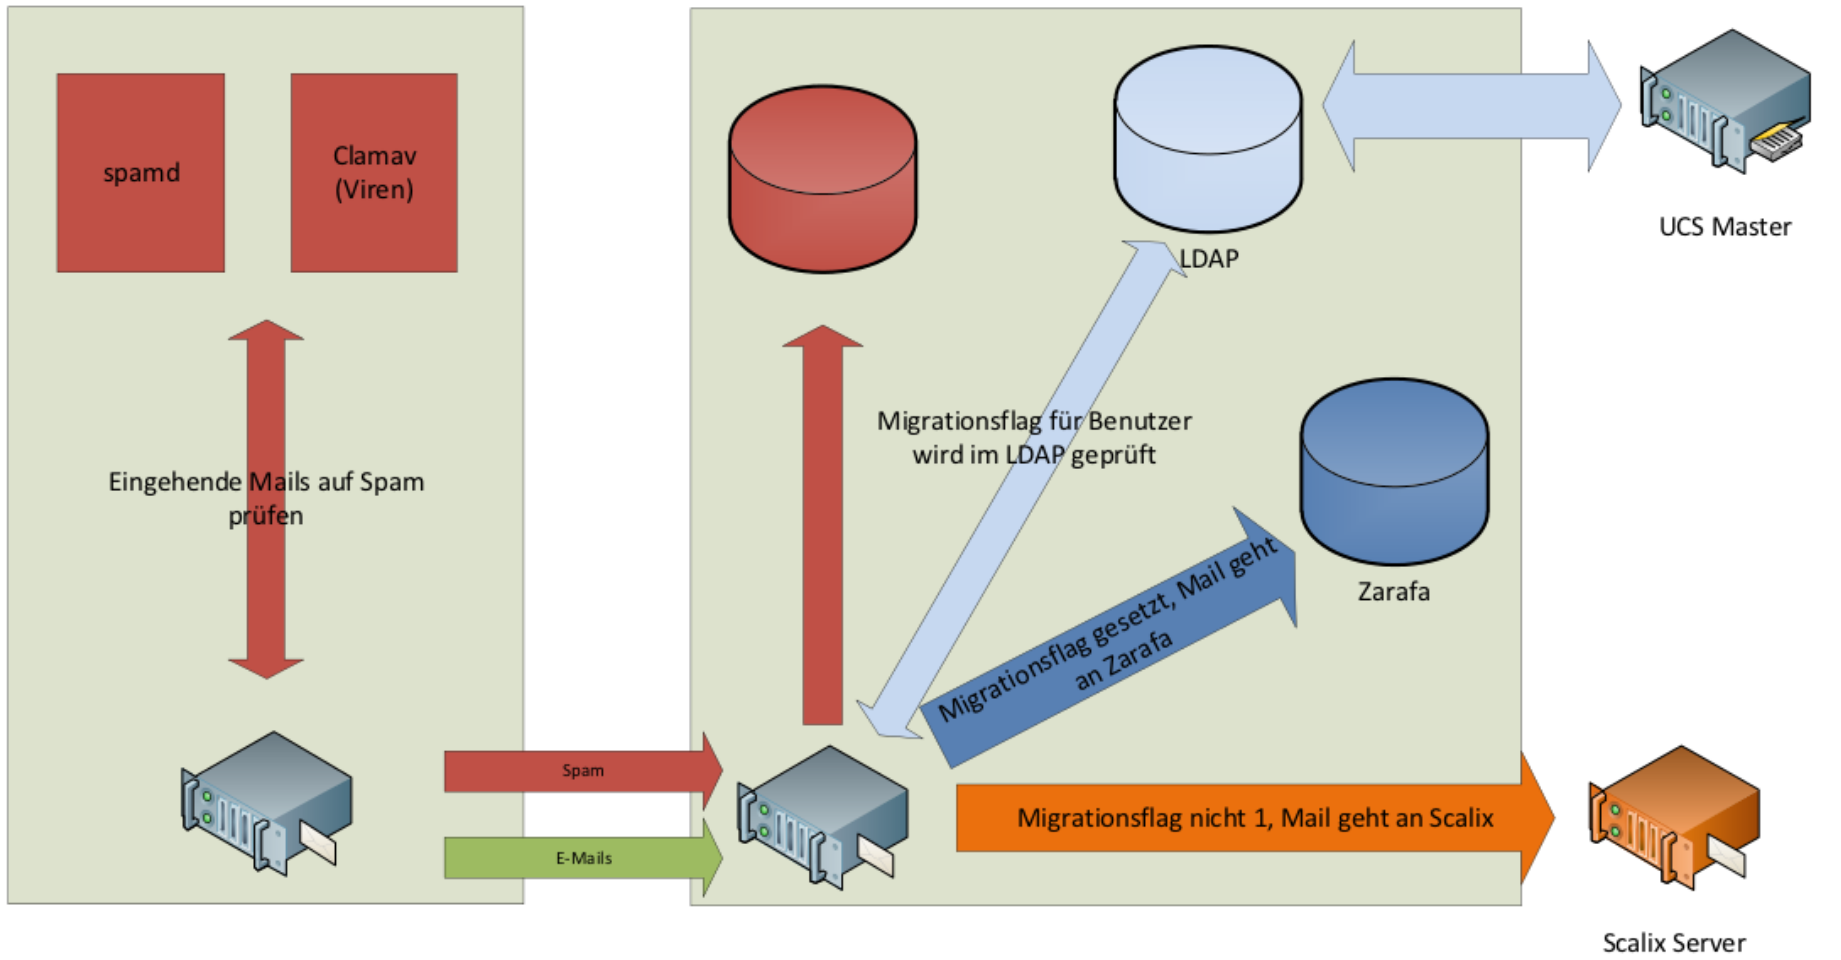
spamd

Clamav (Viren)

Eingehende Mails auf Spam prüfen

Spam

E-Mails

LDAP

UCS Master

Migrationsflag für Benutzer wird im LDAP geprüft

Zarafa

Migrationsflag gesetzt, Mail geht an Zarafa

Migrationsflag nicht 1, Mail geht an Scalix

Scalix Server